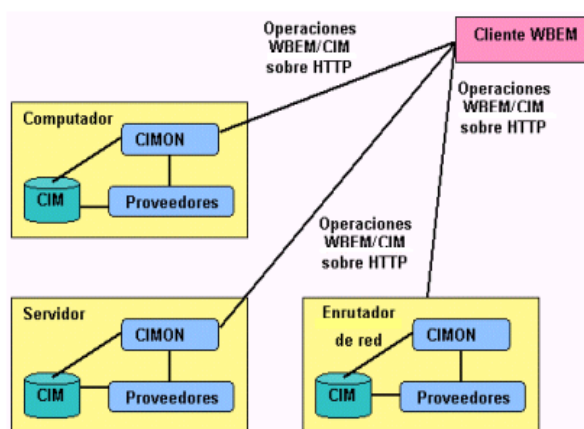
Operaciones WBEM/CIM sobre HTTP

Cliente WBEM

Operaciones WBEM/CIM sobre HTTP

Computador

CIMON

CIM

Proveedores

Operaciones WBEM/CIM sobre HTTP

Servidor

CIMON

CIM

Proveedores

Enrutador de red

CIMON

CIM

Proveedores